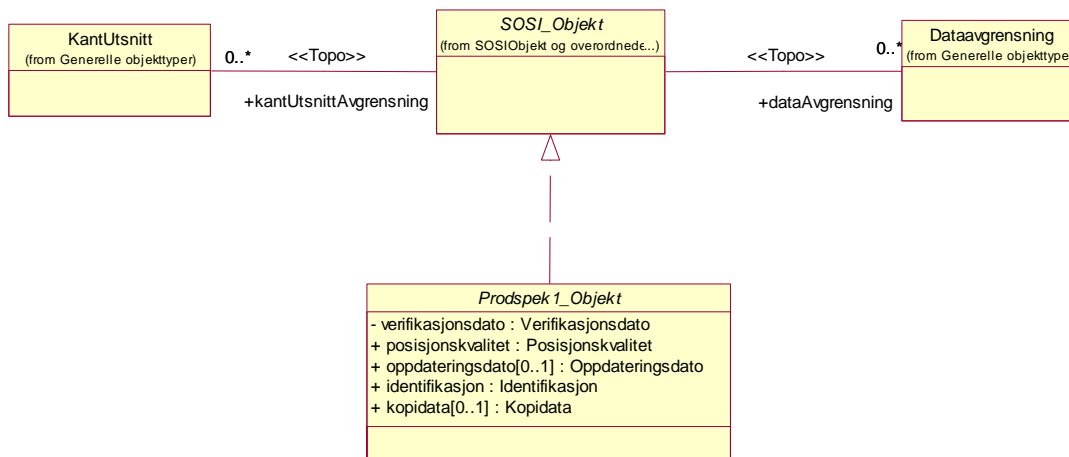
KantUtsnitt
(from Generelle objekttyper)

0..*

<<Topo>>

+kantUtsnittAvgrensning

SOSI_Objekt
(from SOSIObjekt og overordnede...)

<<Topo>>

0..*

Dataavgrensning
(from Generelle objekttyper

+dataAvgrensning

Prodspek1_Objekt
- verifikasjonsdato : Verifikasjonsdato
+ posisjonskvalitet : Posisjonskvalitet
+ oppdateringsdato[0..1] : Oppdateringsdato
+ identifikasjon : Identifikasjon
+ kopidata[0..1] : Kopidata